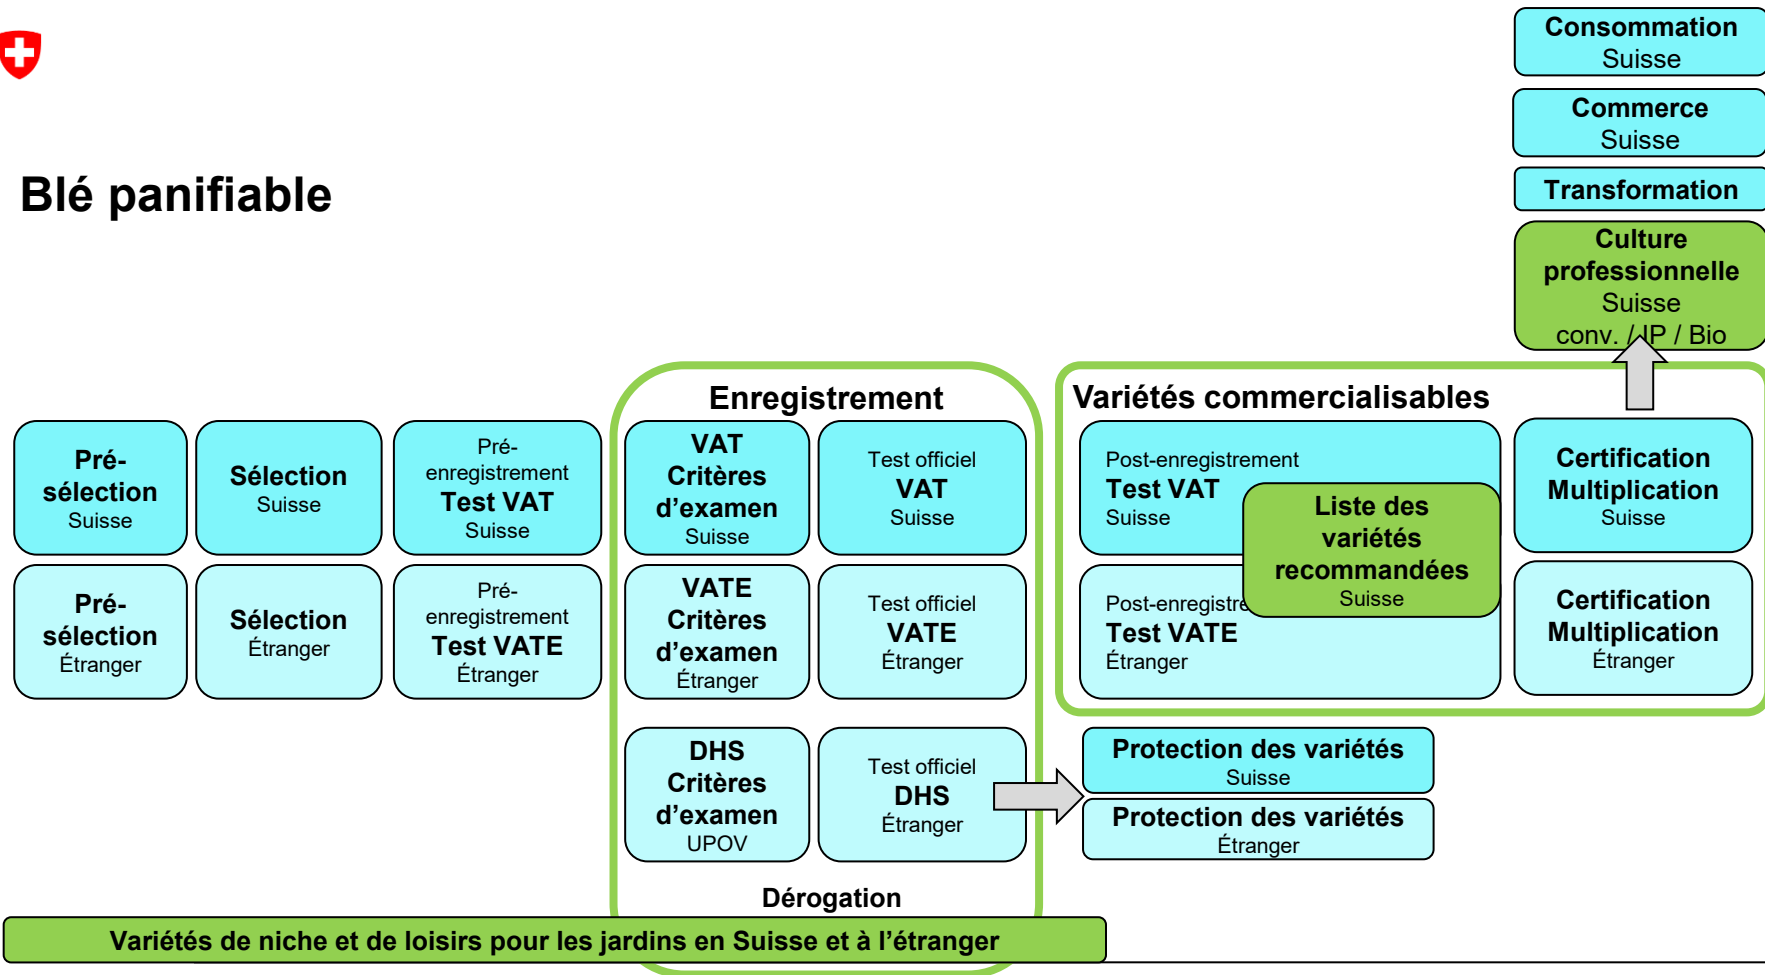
Consommation
Suisse

Commerce
Suisse

Transformation

Culture professionnelle
Suisse
conv. / IP / Bio

Blé panifiable

Pré-sélection
Suisse

Sélection
Suisse

Pré-enregistrement
Test VAT
Suisse

Pré-sélection
Étranger

Sélection
Étranger

Pré-enregistrement
Test VATE
Étranger

Enregistrement

VAT
Critères d'examen
Suisse

Test officiel
VAT
Suisse

VATE
Critères d'examen
Étranger

Test officiel
VATE
Étranger

DHS
Critères d'examen
UPOV

Test officiel
DHS
Étranger

Dérogation

Variétés commercialisables

Post-enregistrement
Test VAT
Suisse

Liste des variétés recommandées
Suisse

Post-enregistre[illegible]
Test VATE
Étranger

Certification Multiplication
Suisse

Certification Multiplication
Étranger

Protection des variétés
Suisse

Protection des variétés
Étranger

Variétés de niche et de loisirs pour les jardins en Suisse et à l'étranger